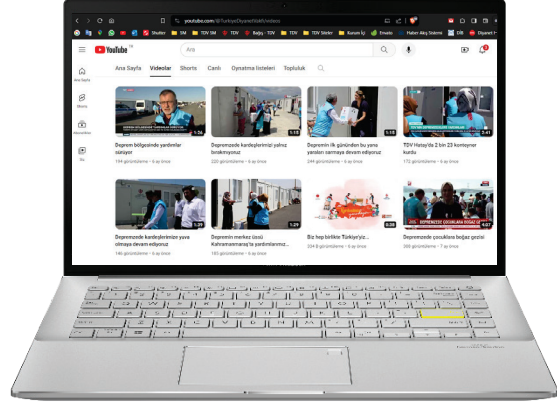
youtube.com/@TurkiyeDiyanetVakfi/videos

Shutter SM TDV SM TDV Bağış - TDV TDV TDV Slider Kurum İç Envato Haber Akış Sistemi CRI Diyanet H

YouTube TR

Ara

Ana Sayfa Shorts Abonelikler Siz

Ana Sayfa Videolar Shorts Canlı Oynatma listeleri Topluluk

Deprem bölgesinde yardımlar sürüyor
154 görüntüleme • 6 ay önce

Depremzede kardeşlerimizi yalnız bırakmıyoruz
220 görüntüleme • 6 ay önce

Depremin ilk gününden bu yana yanları olmaya devam ediyoruz
244 görüntüleme • 6 ay önce

TDV Hatay'da 3 bin 23 konteyner kurdu
172 görüntüleme • 6 ay önce

Depremzede kardeşlerimizin yanı olmaya devam ediyoruz
146 görüntüleme • 6 ay önce

Depremin merkez üssü Kahramanmaraş'ta yardımlarımız...
193 görüntüleme • 6 ay önce

Biz hep birlikte Türkiye'yiz...
224 B görüntüleme • 6 ay önce

Depremzede çocuklara boğaz gezisi
308 görüntüleme • 7 ay önce

1:36 1:15 1:18 2:41 1:39 1:29 0:30 4:07